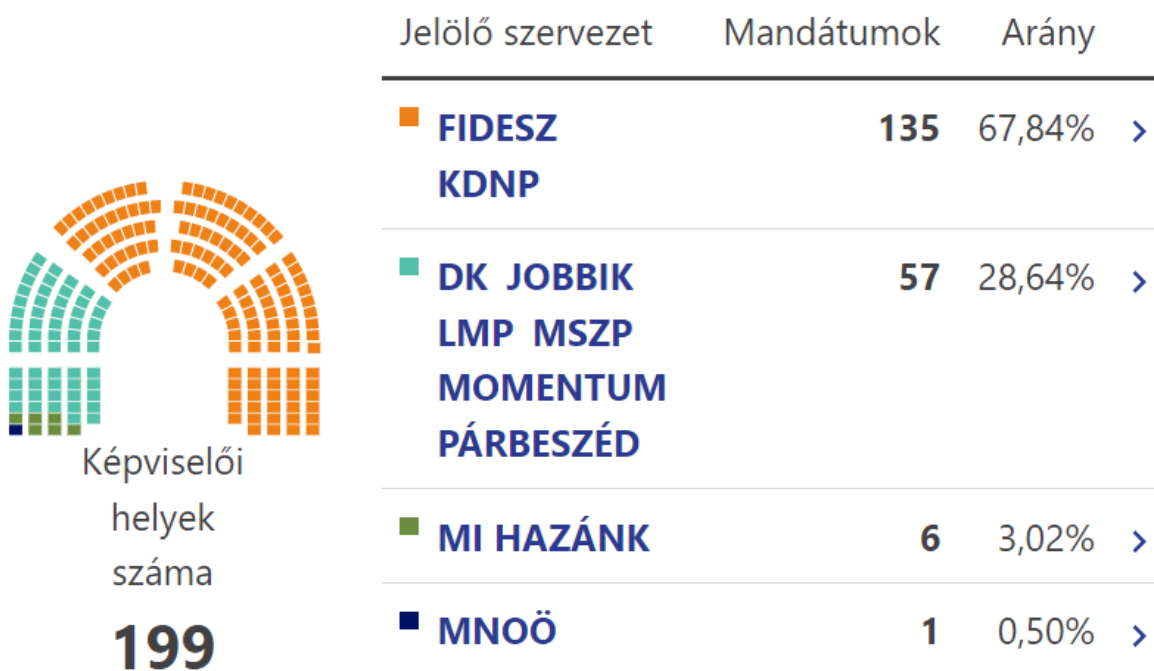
Képviselői helyek száma
199

| Jelölő szervezet | Mandátumok | Arány | |
|---|---|---|---|
| FIDESZ KDNP | 135 | 67,84% | › |
| DK JOBBIK LMP MSZP MOMENTUM PÁRBESZÉD | 57 | 28,64% | › |
| MI HAZÁNK | 6 | 3,02% | › |
| MNOÖ | 1 | 0,50% | › |